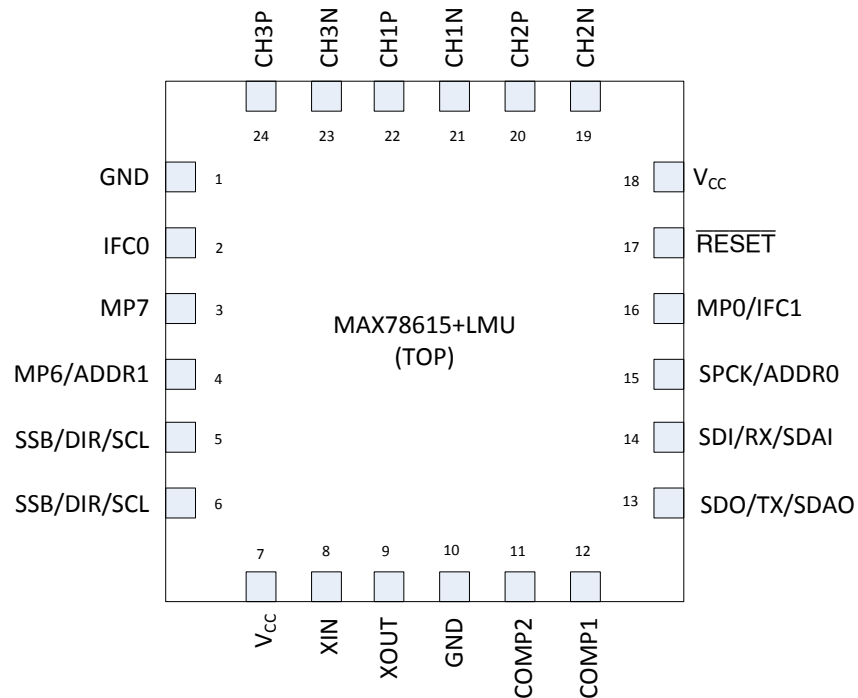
CH3P CH3N CH1P CH1N CH2P CH2N

24 23 22 21 20 19

GND 1

IFC0 2

MP7 3

MP6/ADDR1 4

SSB/DIR/SCL 5

SSB/DIR/SCL 6

18 $V_{CC}$

17 $\overline{RESET}$

16 MP0/IFC1

15 SPCK/ADDR0

14 SDI/RX/SDAI

13 SDO/TX/SDAO

MAX78615+LMU
(TOP)

7 8 9 10 11 12

$V_{CC}$ XIN XOUT GND COMP2 COMP1